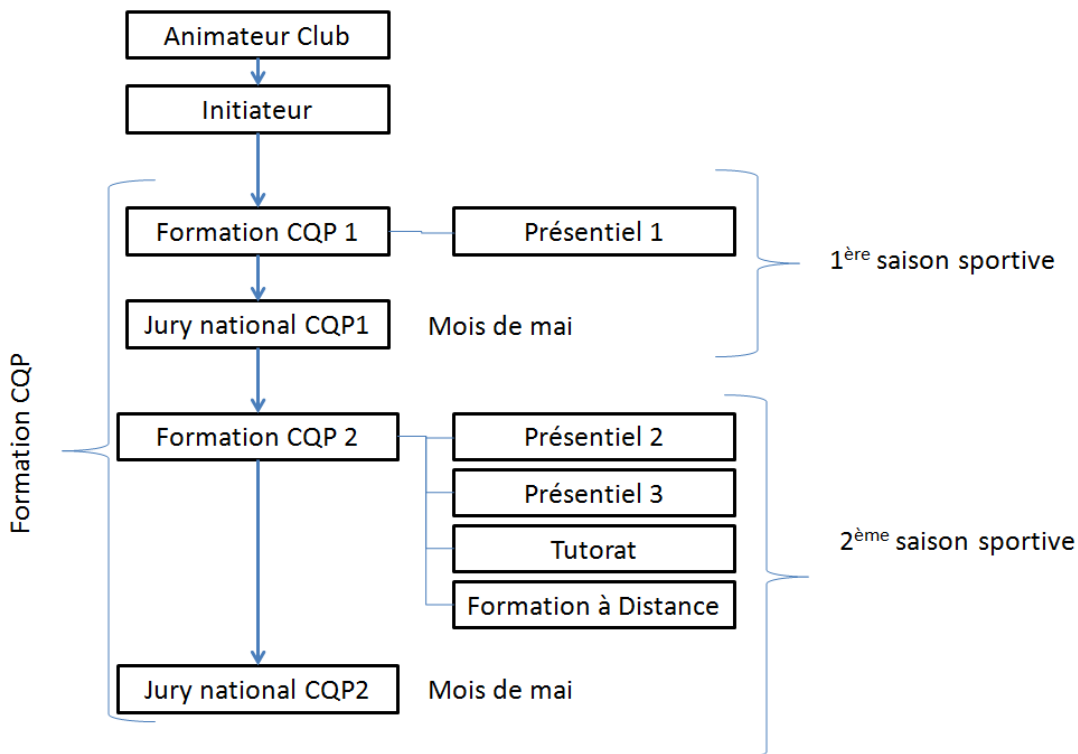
Animateur Club

Initiateur

Formation CQP

Formation CQP 1

Présentiel 1

1$^{ère}$ saison sportive

Jury national CQP1

Mois de mai

Formation CQP 2

Présentiel 2

Présentiel 3

Tutorat

Formation à Distance

2$^{ème}$ saison sportive

Jury national CQP2

Mois de mai